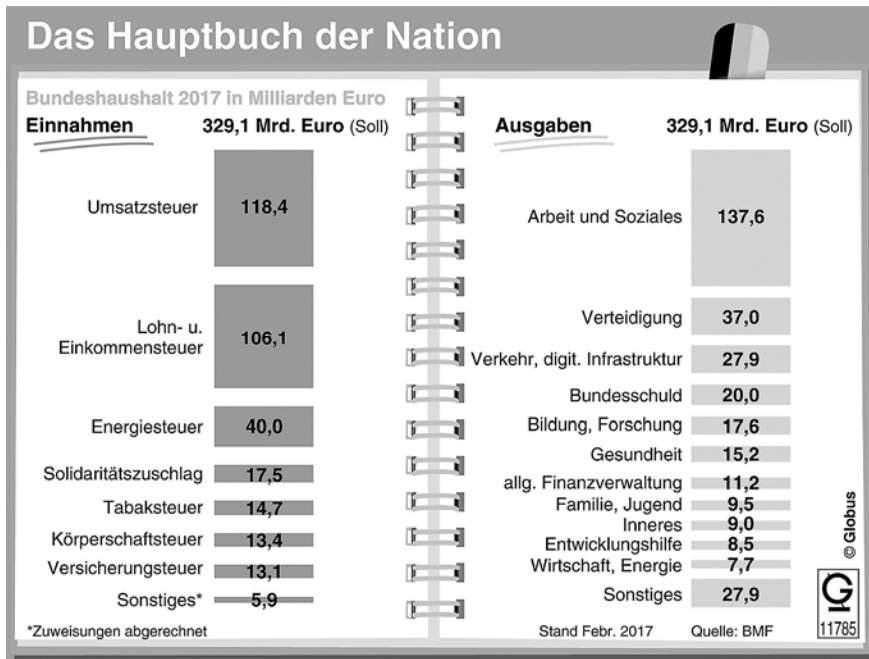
Das Hauptbuch der Nation

Bundeshaushalt 2017 in Milliarden Euro

Einnahmen 329,1 Mrd. Euro (Soll)

| | |
|---|---|
| Umsatzsteuer | 118,4 |
| Lohn- u. Einkommensteuer | 106,1 |
| Energiesteuer | 40,0 |
| Solidaritätszuschlag | 17,5 |
| Tabaksteuer | 14,7 |
| Körperschaftsteuer | 13,4 |
| Versicherungsteuer | 13,1 |
| Sonstiges* | 5,9 |

*Zuweisungen abgerechnet

Ausgaben 329,1 Mrd. Euro (Soll)

| | |
|---|---|
| Arbeit und Soziales | 137,6 |
| Verteidigung | 37,0 |
| Verkehr, digit. Infrastruktur | 27,9 |
| Bundesschuld | 20,0 |
| Bildung, Forschung | 17,6 |
| Gesundheit | 15,2 |
| allg. Finanzverwaltung | 11,2 |
| Familie, Jugend | 9,5 |
| Inneres | 9,0 |
| Entwicklungshilfe | 8,5 |
| Wirtschaft, Energie | 7,7 |
| Sonstiges | 27,9 |

Stand Febr. 2017 Quelle: BMF

© Globus

G

11785